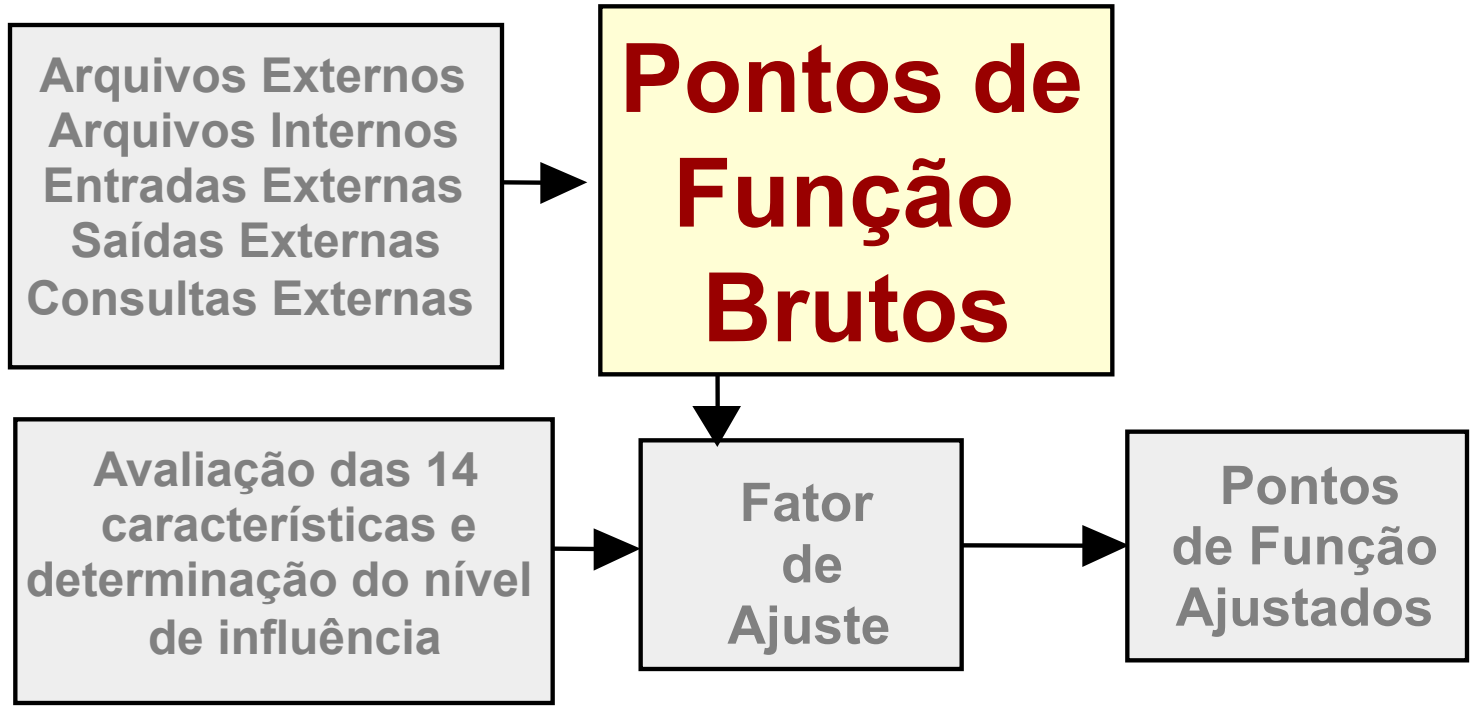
Arquivos Externos
Arquivos Internos
Entradas Externas
Saídas Externas
Consultas Externas

Pontos de Função Brutos

Avaliação das 14 características e determinação do nível de influência

Fator de Ajuste

Pontos de Função Ajustados